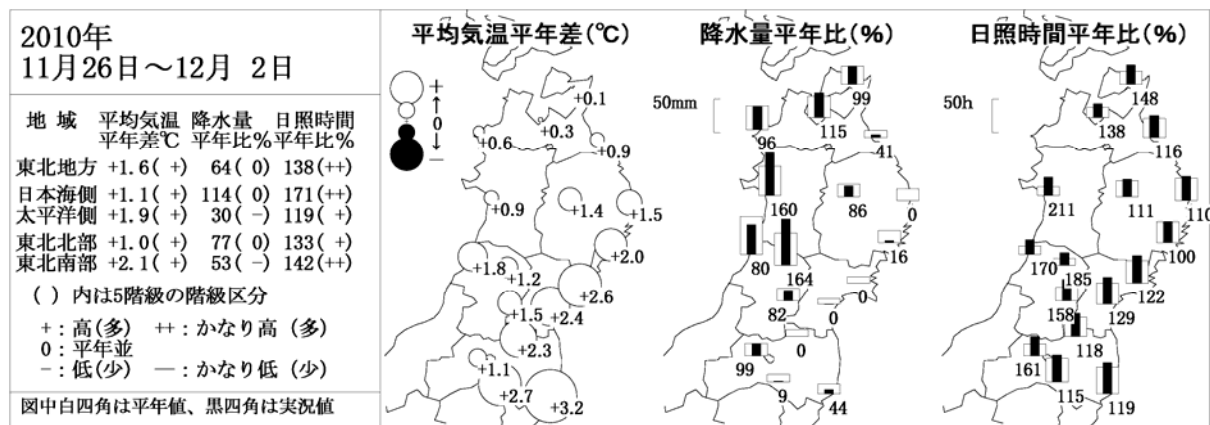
2010年
11月26日～12月 2日

| 地域 | 平均気温平年差℃ | 降水量平年比% | 日照時間平年比% |
|---|---|---|---|
| 東北地方 | +1.6( +) | 64( 0) | 138(++) |
| 日本海側 | +1.1( +) | 114( 0) | 171(++) |
| 太平洋側 | +1.9( +) | 30( -) | 119( +) |
| 東北北部 | +1.0( +) | 77( 0) | 133( +) |
| 東北南部 | +2.1( +) | 53( -) | 142(++) |

( ) 内は5階級の階級区分

+：高(多) ++：かなり高(多)
0：平年並
-：低(少) —：かなり低(少)

図中白四角は平年値、黒四角は実況値

平均気温平年差(℃)

+ ↑ 0 ↓ −

+0.1 +0.3 +0.6 +0.9 +0.9 +1.4 +1.5 +2.0 +1.8 +1.2 +2.6 +1.5 +2.4 +2.3 +1.1 +2.7 +3.2

降水量平年比(%)

50mm

99 115 96 41 160 86 0 80 164 16 82 0 0 0 99 9 44

日照時間平年比(%)

50h

148 138 116 211 111 110 100 170 185 158 122 129 118 161 115 119